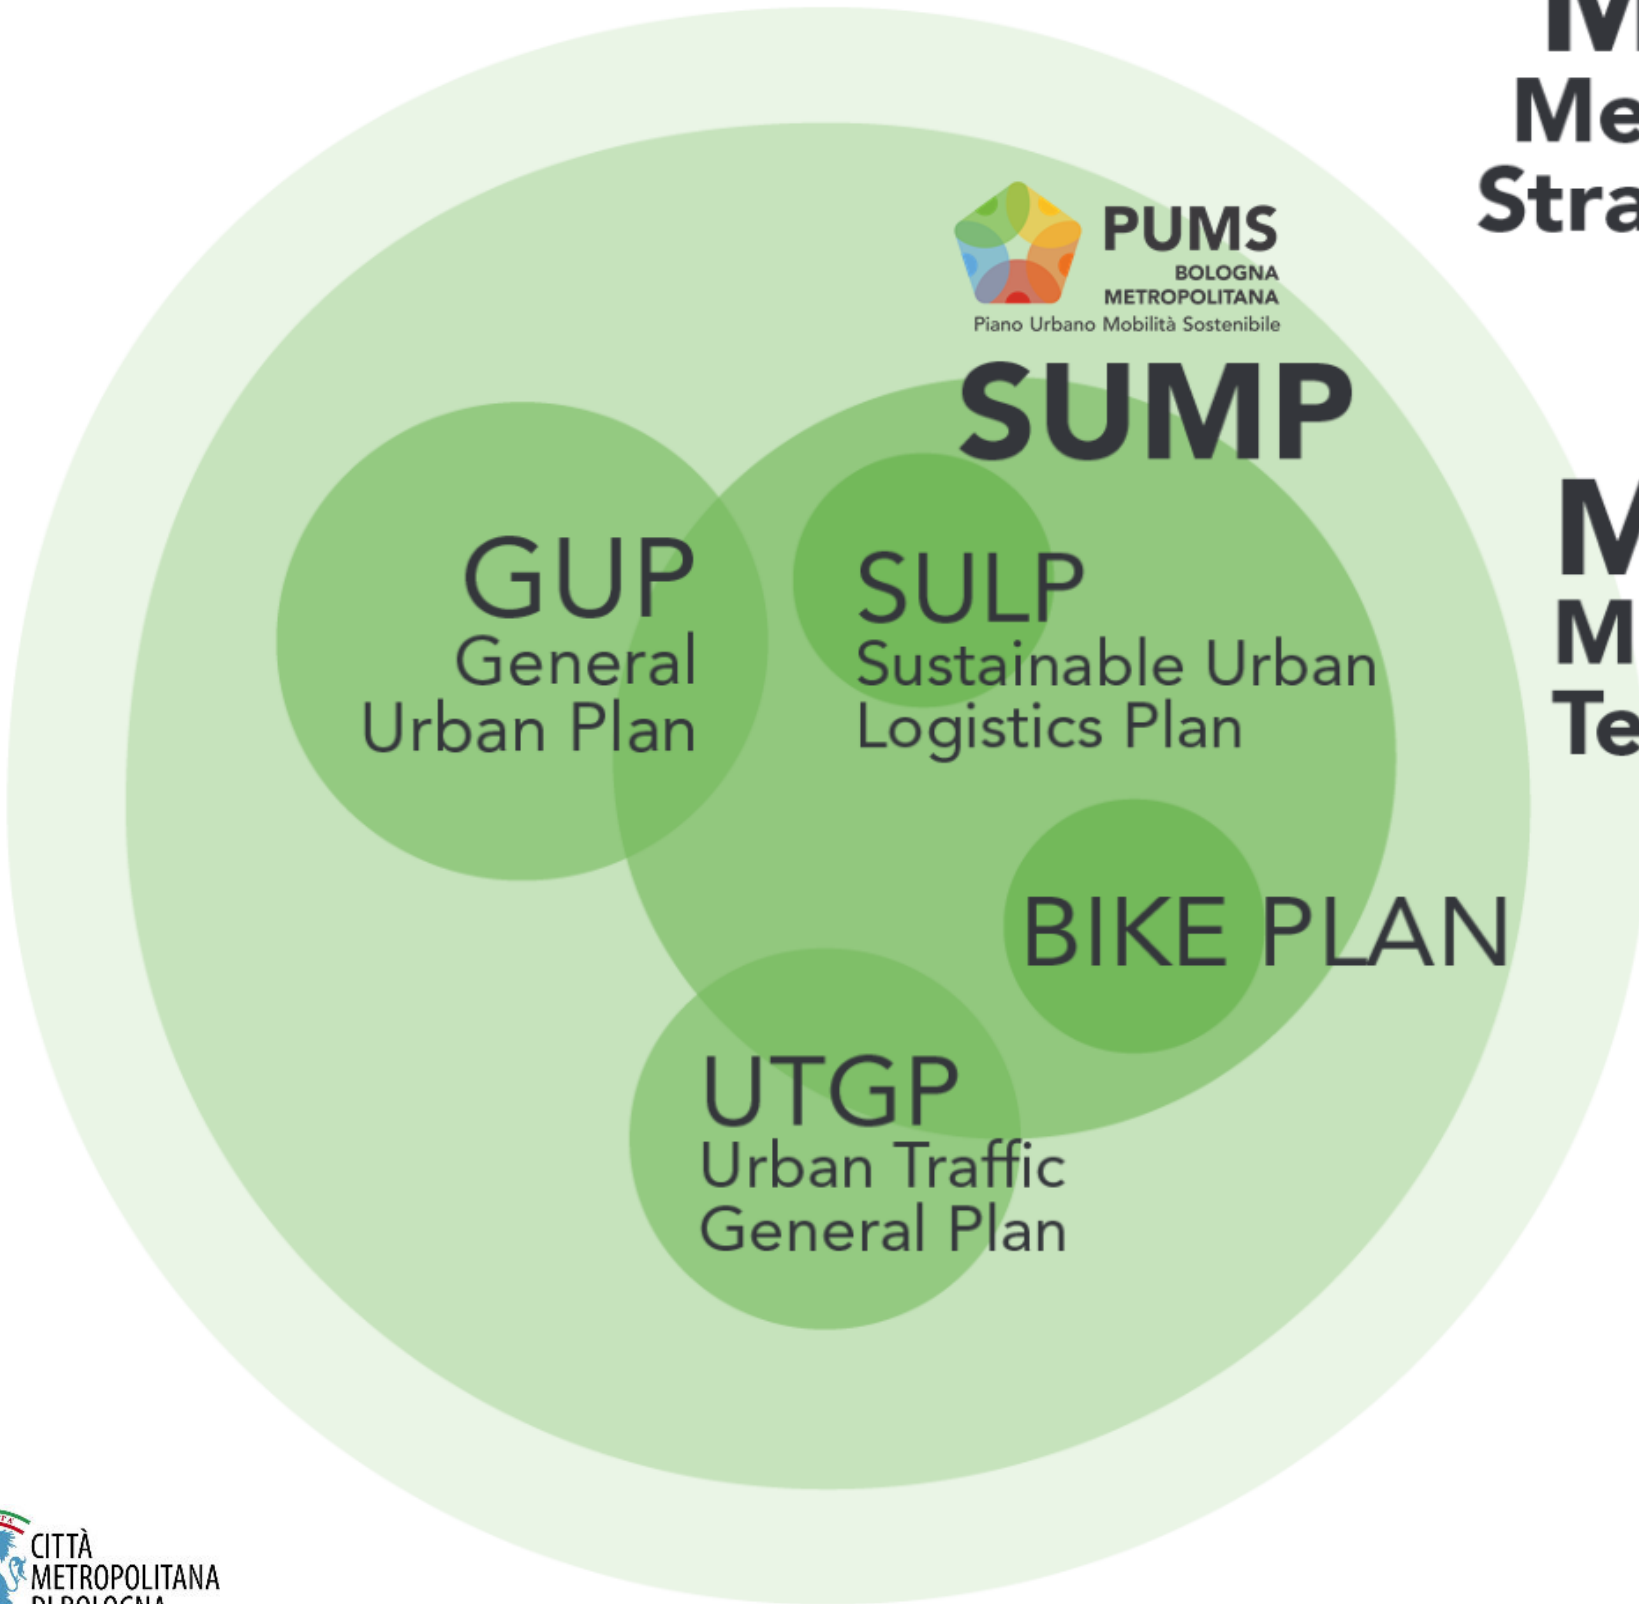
M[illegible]
Me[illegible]
Stra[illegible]

PUMS
BOLOGNA
METROPOLITANA
Piano Urbano Mobilità Sostenibile

SUMP

M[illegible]
M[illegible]
Te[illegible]

GUP
General
Urban Plan

SULP
Sustainable Urban
Logistics Plan

BIKE PLAN

UTGP
Urban Traffic
General Plan

CITTÀ
METROPOLITANA
DI BOLOGNA